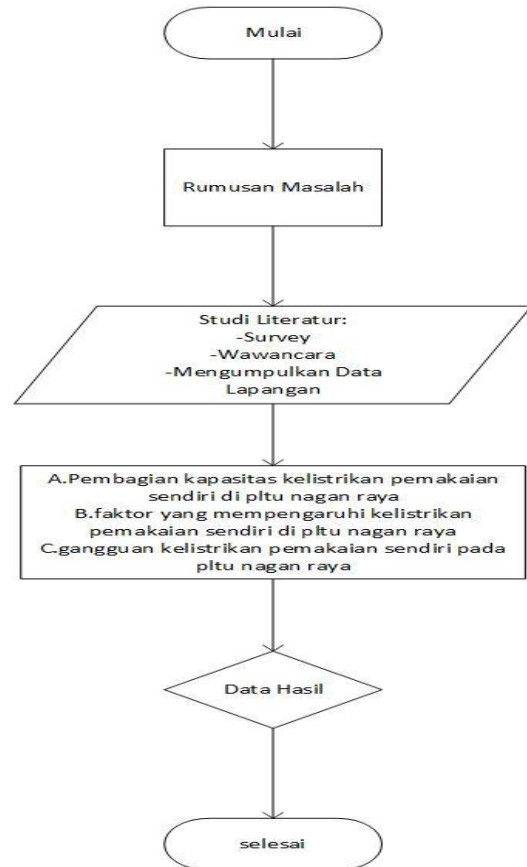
Mulai

Rumusan Masalah

Studi Literatur:
-Survey
-Wawancara
-Mengumpulkan Data Lapangan

A.Pembagian kapasitas kelistrikan pemakaian sendiri di pltu nagan raya
B.faktor yang mempengaruhi kelistrikan pemakaian sendiri di pltu nagan raya
C.gangguan kelistrikan pemakaian sendiri pada pltu nagan raya

Data Hasil

selesai